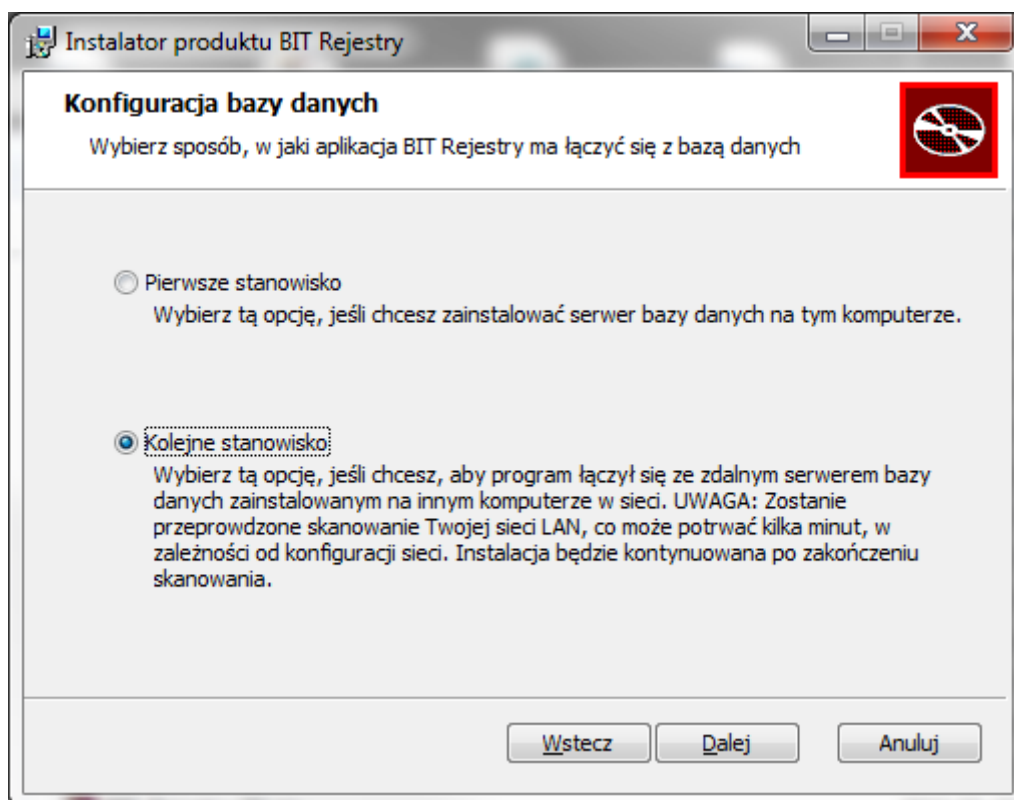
Instalator produktu BIT Rejestry

Konfiguracja bazy danych

Wybierz sposób, w jaki aplikacja BIT Rejestry ma łączyć się z bazą danych

Pierwsze stanowisko

Wybierz tą opcję, jeśli chcesz zainstalować serwer bazy danych na tym komputerze.

Kolejne stanowisko

Wybierz tą opcję, jeśli chcesz, aby program łączył się ze zdalnym serwerem bazy danych zainstalowanym na innym komputerze w sieci. UWAGA: Zostanie przeprowdzone skanowanie Twojej sieci LAN, co może potrwać kilka minut, w zależności od konfiguracji sieci. Instalacja będzie kontynuowana po zakończeniu skanowania.

Wstecz

Dalej

Anuluj